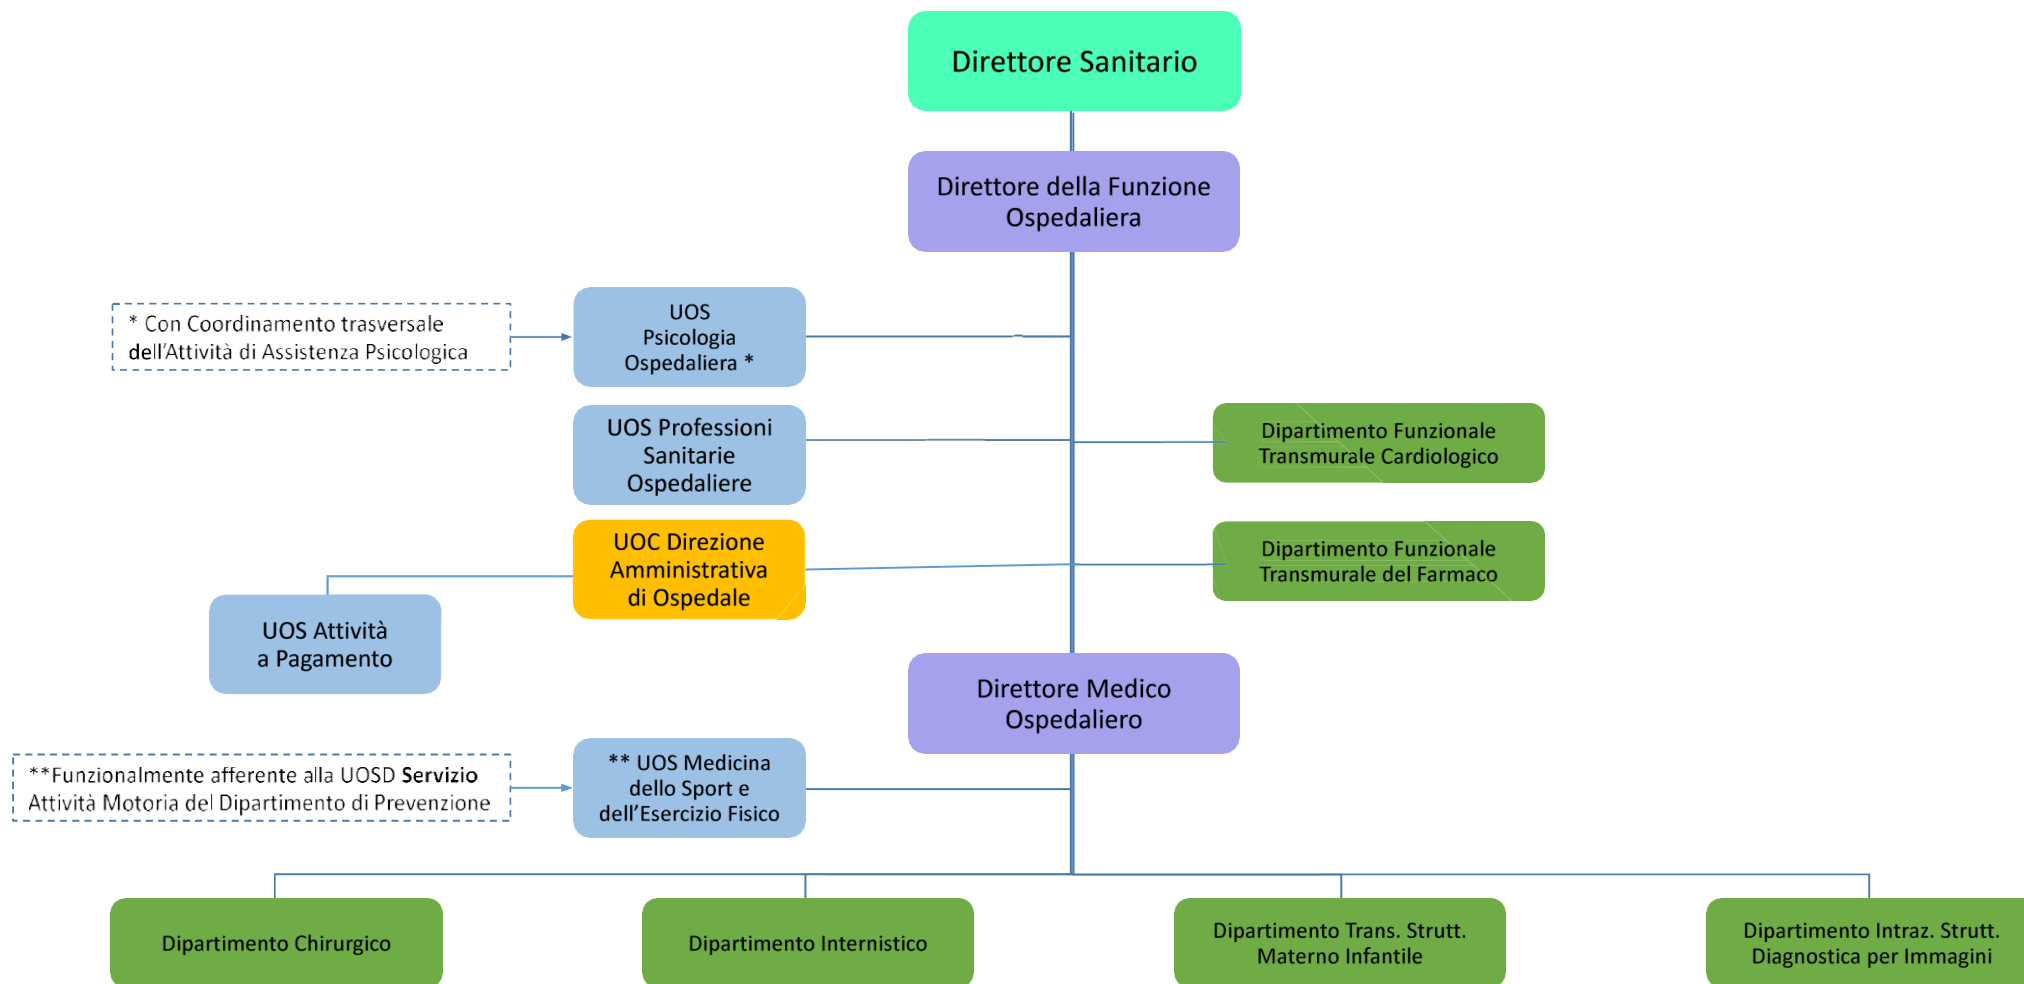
Direttore Sanitario

Direttore della Funzione Ospedaliera

* Con Coordinamento trasversale dell'Attività di Assistenza Psicologica

UOS Psicologia Ospedaliera *

UOS Professioni Sanitarie Ospedaliere

Dipartimento Funzionale Transmurale Cardiologico

UOC Direzione Amministrativa di Ospedale

Dipartimento Funzionale Transmurale del Farmaco

UOS Attività a Pagamento

Direttore Medico Ospedaliero

**Funzionalmente afferente alla UOSD **Servizio** Attività Motoria del Dipartimento di Prevenzione

** UOS Medicina dello Sport e dell'Esercizio Fisico

Dipartimento Chirurgico

Dipartimento Internistico

Dipartimento Trans. Strutt. Materno Infantile

Dipartimento Intraz. Strutt. Diagnostica per Immagini